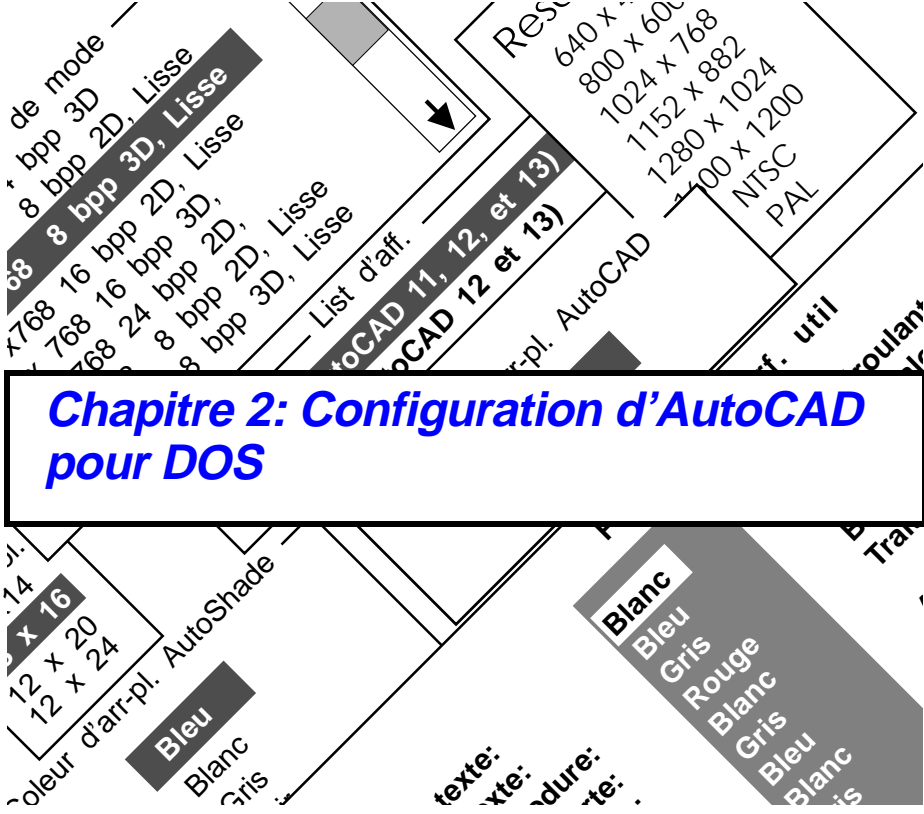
Chapitre 2: Configuration d'AutoCAD pour DOS

de mode
bpp 3D
8 bpp 2D, Lisse
8 bpp 3D, Lisse
16 bpp 2D, Lisse
768 16 bpp 3D,
768 24 bpp 2D,
8 bpp 2D, Lisse
8 bpp 3D, Lisse

List d'aff.
AutoCAD 11, 12, et 13)
AutoCAD 12 et 13)
arr-pl. AutoCAD

Reso
640 x
800 x 600
1024 x 768
1152 x 882
1280 x 1024
1600 x 1200
NTSC
PAL

util
roulant

14
x 16
12 x 20
12 x 24

Couleur d'arr-pl. AutoShade
Bleu
Blanc
Gris

texte:
texte:
bordure:
texte:

Blanc
Bleu
Gris
Rouge
Blanc
Gris
Bleu
Blanc
Gris

Tra